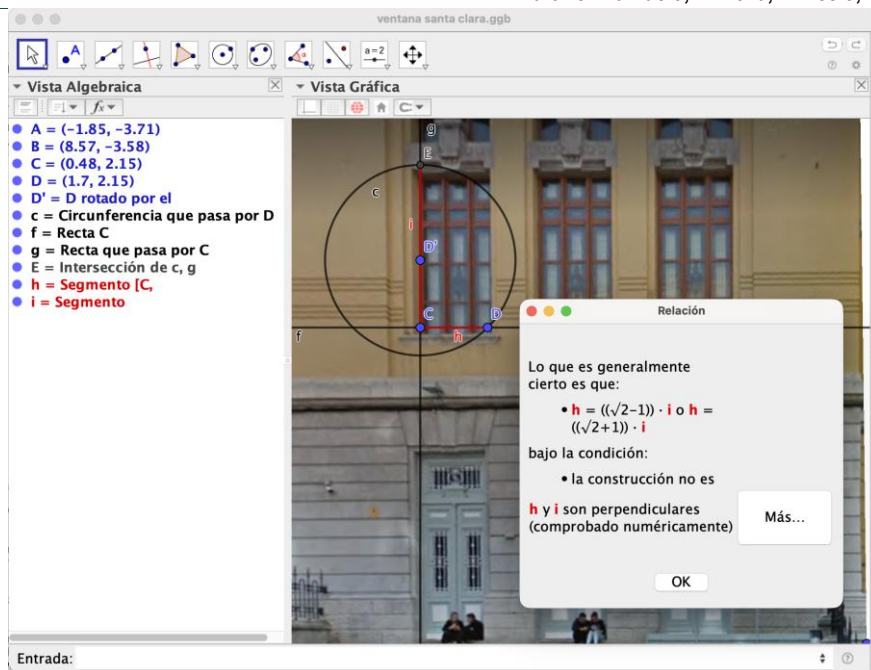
ventana santa clara.ggb

a=2

Vista Algebraica

Vista Gráfica

A = (−1.85, −3.71)
B = (8.57, −3.58)
C = (0.48, 2.15)
D = (1.7, 2.15)
D' = D rotado por el
c = Circunferencia que pasa por D
f = Recta C
g = Recta que pasa por C
E = Intersección de c, g
h = Segmento [C,
i = Segmento

g
E
c
i
D'
C
D
h
f

Relación

Lo que es generalmente cierto es que:

• h = (($\sqrt{2}$−1)) · i o h = (($\sqrt{2}$+1)) · i

bajo la condición:

• la construcción no es

h y i son perpendiculares (comprobado numéricamente)

Más...

OK

Entrada: